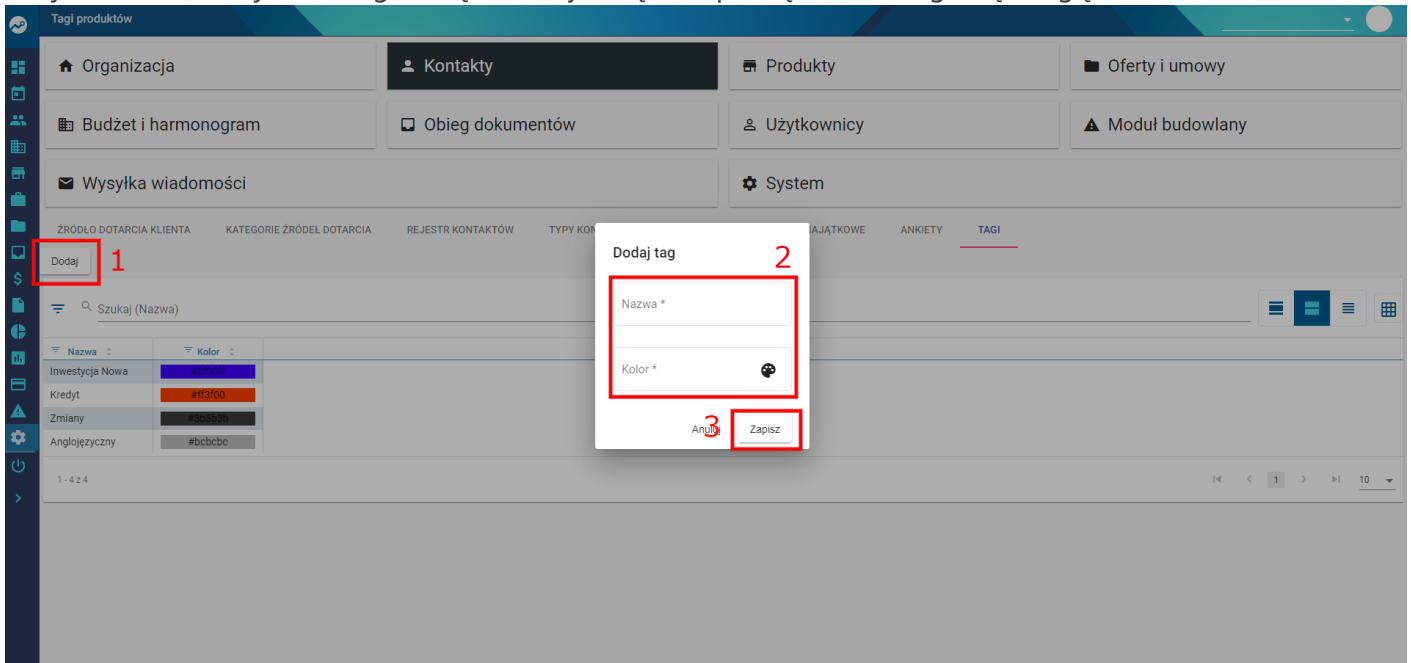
Tagi produktów

Organizacja
Kontakty
Produkty
Oferty i umowy
Budżet i harmonogram
Obieg dokumentów
Użytkownicy
Moduł budowlany
Wysyłka wiadomości
System

ŹRÓDŁO DOTARCIA KLIENTA | KATEGORIE ŹRÓDEŁ DOTARCIA | REJESTR KONTAKTÓW | TYPY KON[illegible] | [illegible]JĄTKOWE | ANKIETY | TAGI

Dodaj 1

Szukaj (Nazwa)

| Nazwa | Kolor |
|---|---|
| Inwestycja Nowa | #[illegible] |
| Kredyt | #ff3f00 |
| Zmiany | #3b3b3b |
| Anglojęzyczny | #bcbcbc |

1 - 4 z 4

1 10

Dodaj tag 2
Nazwa *
Kolor *
Anuluj 3 Zapisz